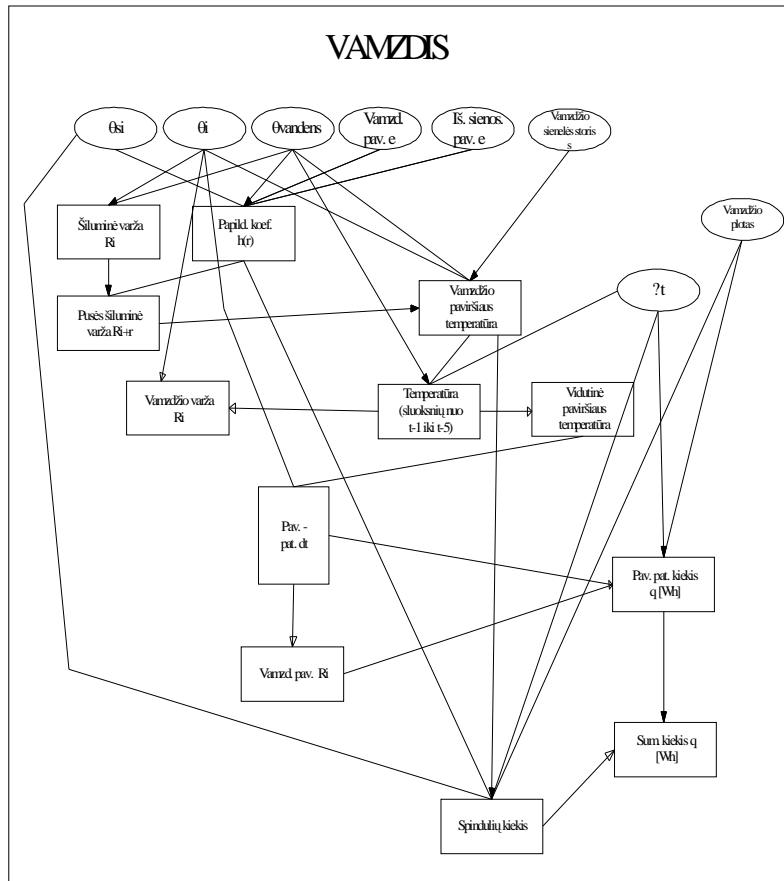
VAMZDIS

θsi

θi

θvandens

Vamzd. pav. e

Iš. sienos. pav. e

Vamzdžio sienelės storis s

Šiluminė varža Ri

Papild. koef. h(r)

Vamzdžio plotas

Pusės šiluminė varža Ri+r

Vamzdžio paviršiaus temperatūra

?t

Vamzdžio varža Ri

Temperatūra (sluoksnių nuo t-1 iki t-5)

Vidutinė paviršiaus temperatūra

Pav. - pat. dt

Pav. pat. kiekis q [Wh]

Vamzd. pav. Ri

Sum. kiekis q [Wh]

Spindulių kiekis